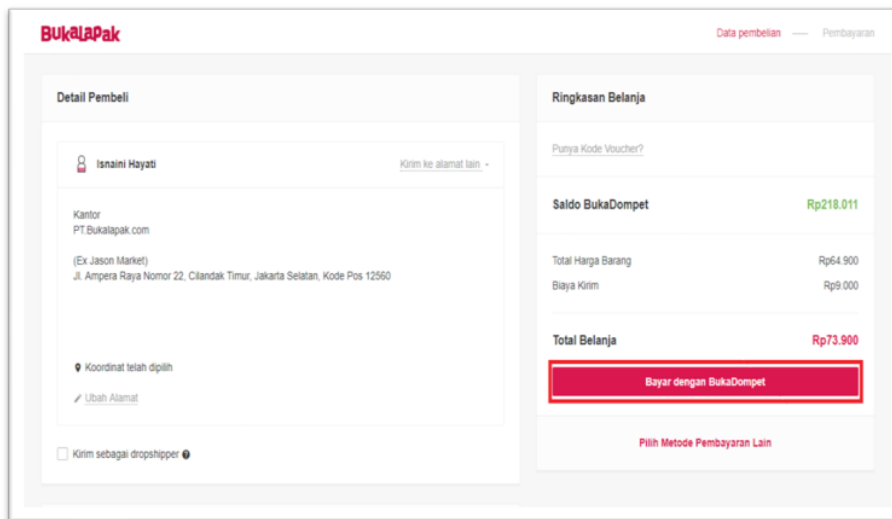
BUKALAPAK

Data pembelian — Pembayaran

Detail Pembeli

Isnaini Hayati

Kirim ke alamat lain

Kantor
PT.Bukalapak.com

(Ex Jason Market)
Jl. Ampera Raya Nomor 22, Cilandak Timur, Jakarta Selatan, Kode Pos 12560

Koordinat telah dipilih

Ubah Alamat

Kirim sebagai dropshipper

Ringkasan Belanja

Punya Kode Voucher?

Saldo BukaDompet Rp218.011

Total Harga Barang Rp64.900
Biaya Kirim Rp9.000

Total Belanja Rp73.900

Bayar dengan BukaDompet

Pilih Metode Pembayaran Lain